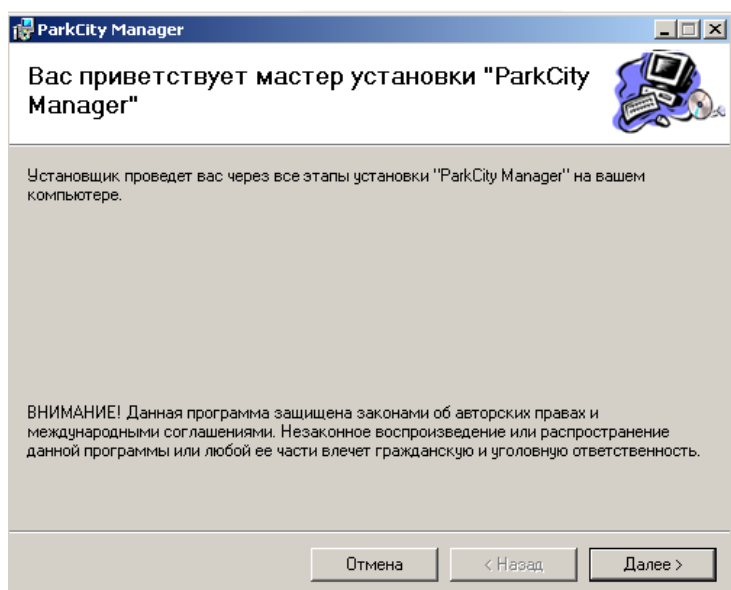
ParkCity Manager

Вас приветствует мастер установки "ParkCity Manager"

Установщик проведет вас через все этапы установки "ParkCity Manager" на вашем компьютере.

ВНИМАНИЕ! Данная программа защищена законами об авторских правах и международными соглашениями. Незаконное воспроизведение или распространение данной программы или любой ее части влечет гражданскую и уголовную ответственность.

Отмена

< Назад

Далее >